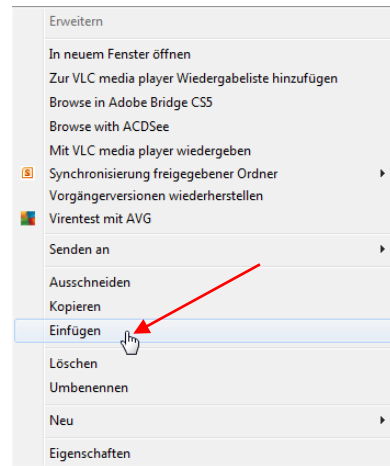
Erweitern

In neuem Fenster öffnen
Zur VLC media player Wiedergabeliste hinzufügen
Browse in Adobe Bridge CS5
Browse with ACDSee
Mit VLC media player wiedergeben
Synchronisierung freigegebener Ordner
Vorgängerversionen wiederherstellen
Virentest mit AVG

Senden an

Ausschneiden
Kopieren
Einfügen

Löschen
Umbenennen

Neu

Eigenschaften